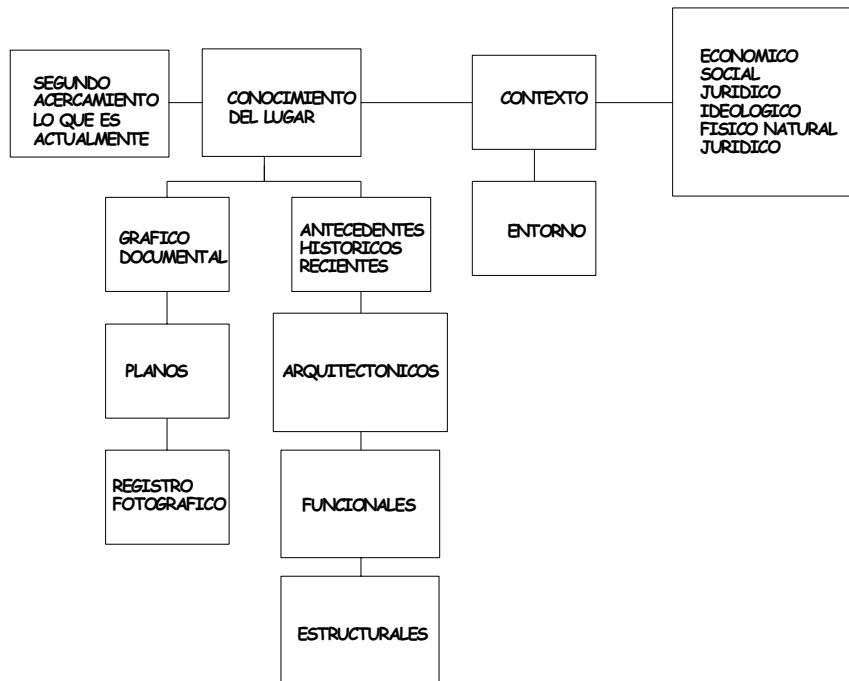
SEGUNDO ACERCAMIENTO LO QUE ES ACTUALMENTE

CONOCIMIENTO DEL LUGAR

CONTEXTO

ECONOMICO
SOCIAL
JURIDICO
IDEOLOGICO
FISICO NATURAL
JURIDICO

GRAFICO DOCUMENTAL

ANTECEDENTES HISTORICOS RECIENTES

ENTORNO

PLANOS

ARQUITECTONICOS

REGISTRO FOTOGRAFICO

FUNCIONALES

ESTRUCTURALES